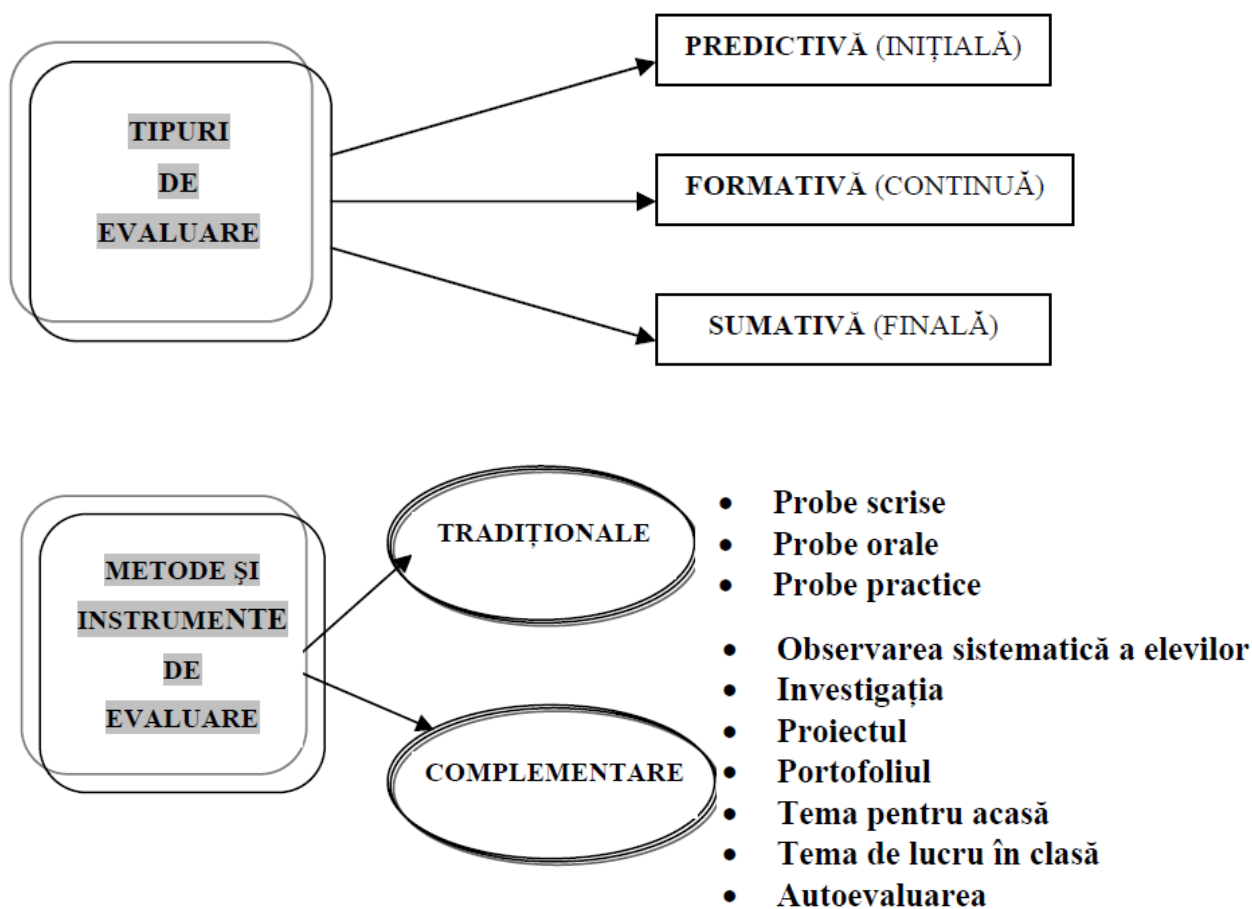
TIPURI DE EVALUARE

PREDICTIVĂ (INIȚIALĂ)

FORMATIVĂ (CONTINUĂ)

SUMATIVĂ (FINALĂ)

METODE ȘI INSTRUMENTE DE EVALUARE

TRADIȚIONALE

- Probe scrise
- Probe orale
- Probe practice

COMPLEMENTARE

- Observarea sistematică a elevilor
- Investigația
- Proiectul
- Portofoliul
- Tema pentru acasă
- Tema de lucru în clasă
- Autoevaluarea